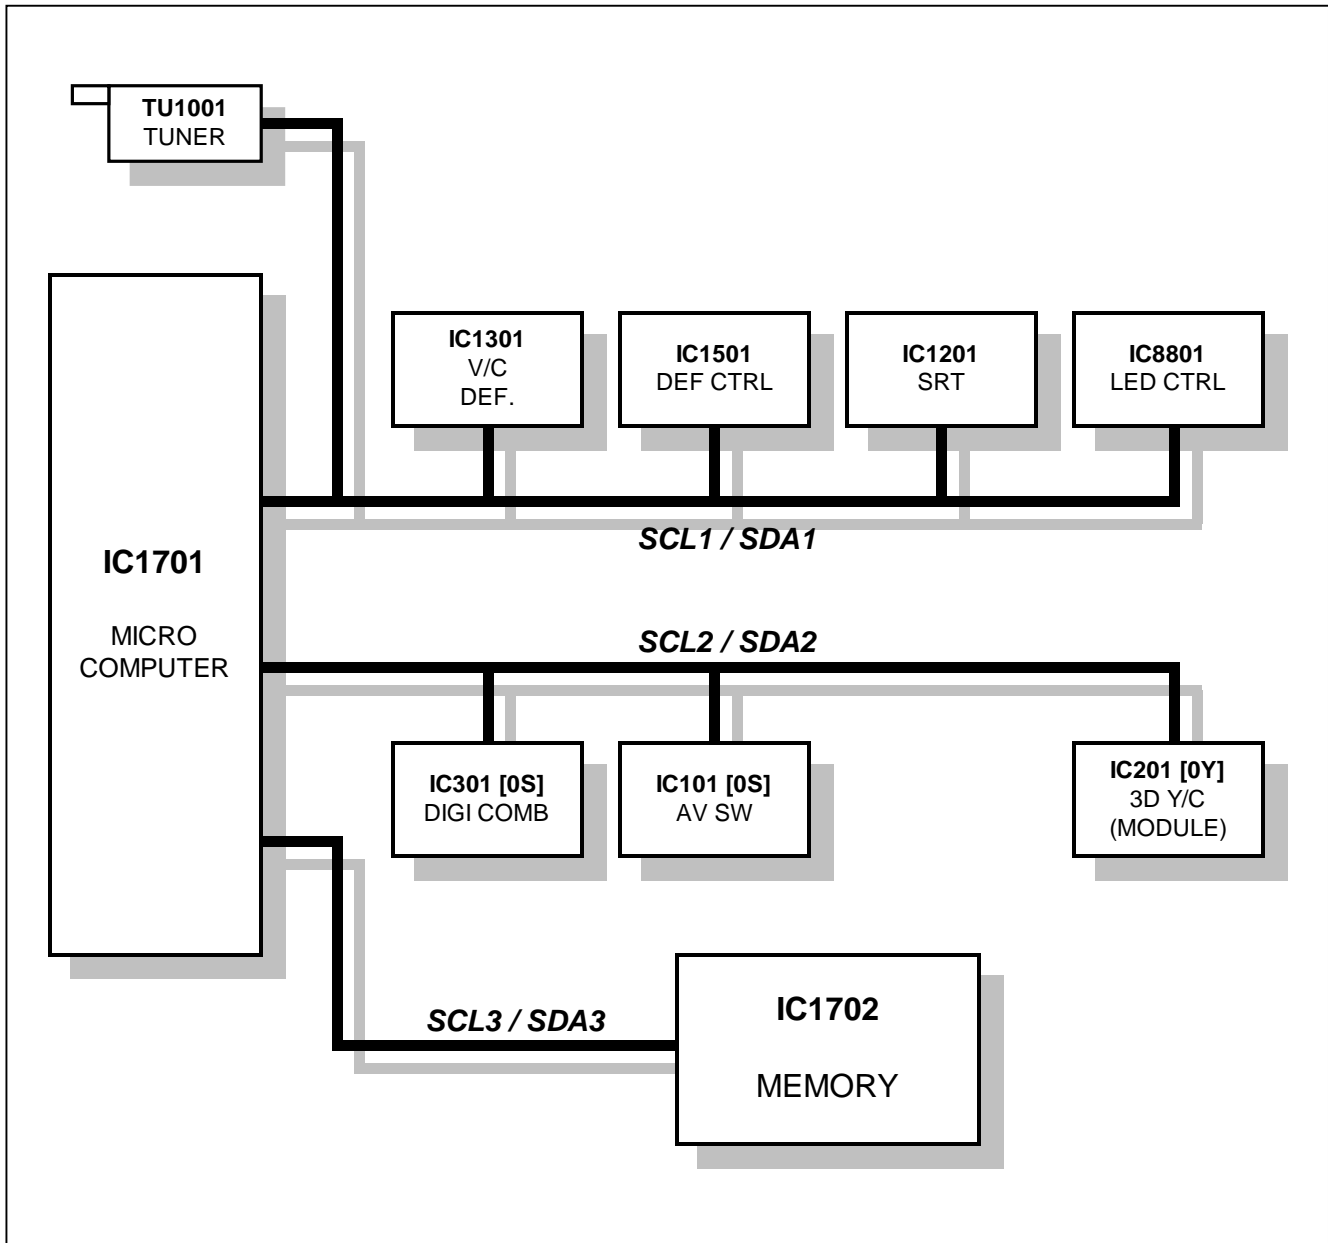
TU1001
TUNER

IC1701

MICRO COMPUTER

IC1301
V/C
DEF.

IC1501
DEF CTRL

IC1201
SRT

IC8801
LED CTRL

SCL1 / SDA1

SCL2 / SDA2

IC301 [0S]
DIGI COMB

IC101 [0S]
AV SW

IC201 [0Y]
3D Y/C
(MODULE)

SCL3 / SDA3

IC1702

MEMORY